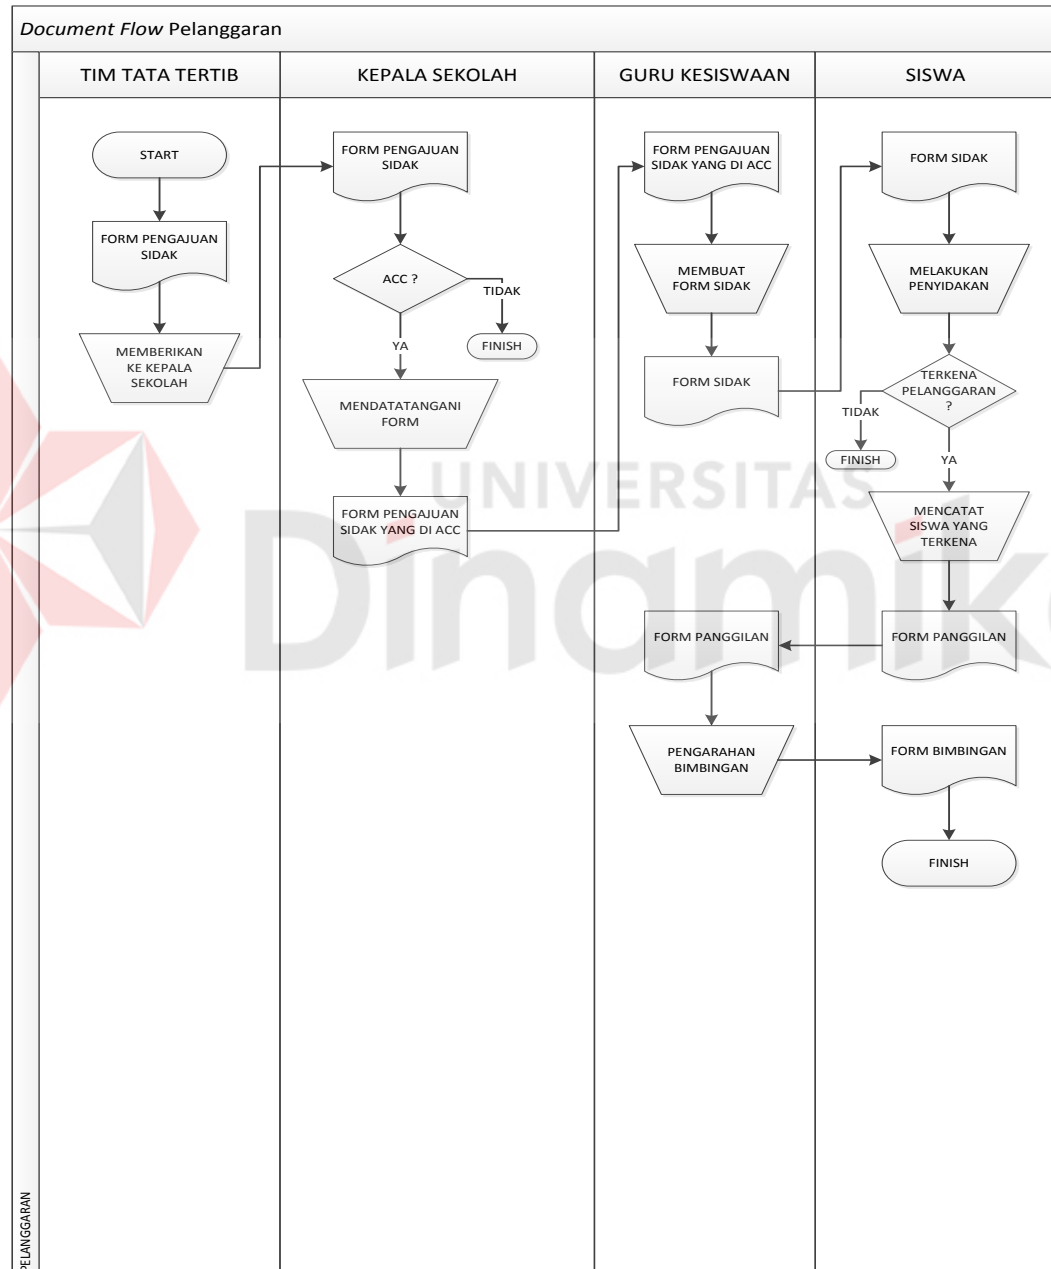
Document Flow Pelanggaran

TIM TATA TERTIB

START

FORM PENGAJUAN SIDAK

MEMBERIKAN KE KEPALA SEKOLAH

KEPALA SEKOLAH

FORM PENGAJUAN SIDAK

ACC ?

TIDAK

FINISH

YA

MENDATATANGANI FORM

FORM PENGAJUAN SIDAK YANG DI ACC

GURU KESISWAAN

FORM PENGAJUAN SIDAK YANG DI ACC

MEMBUAT FORM SIDAK

FORM SIDAK

FORM PANGGILAN

PENGARAHAN BIMBINGAN

SISWA

FORM SIDAK

MELAKUKAN PENYIDAKAN

TERKENA PELANGGARAN ?

TIDAK

FINISH

YA

MENCATAT SISWA YANG TERKENA

FORM PANGGILAN

FORM BIMBINGAN

FINISH

UNIVERSITAS Dinamika

PELANGGARAN